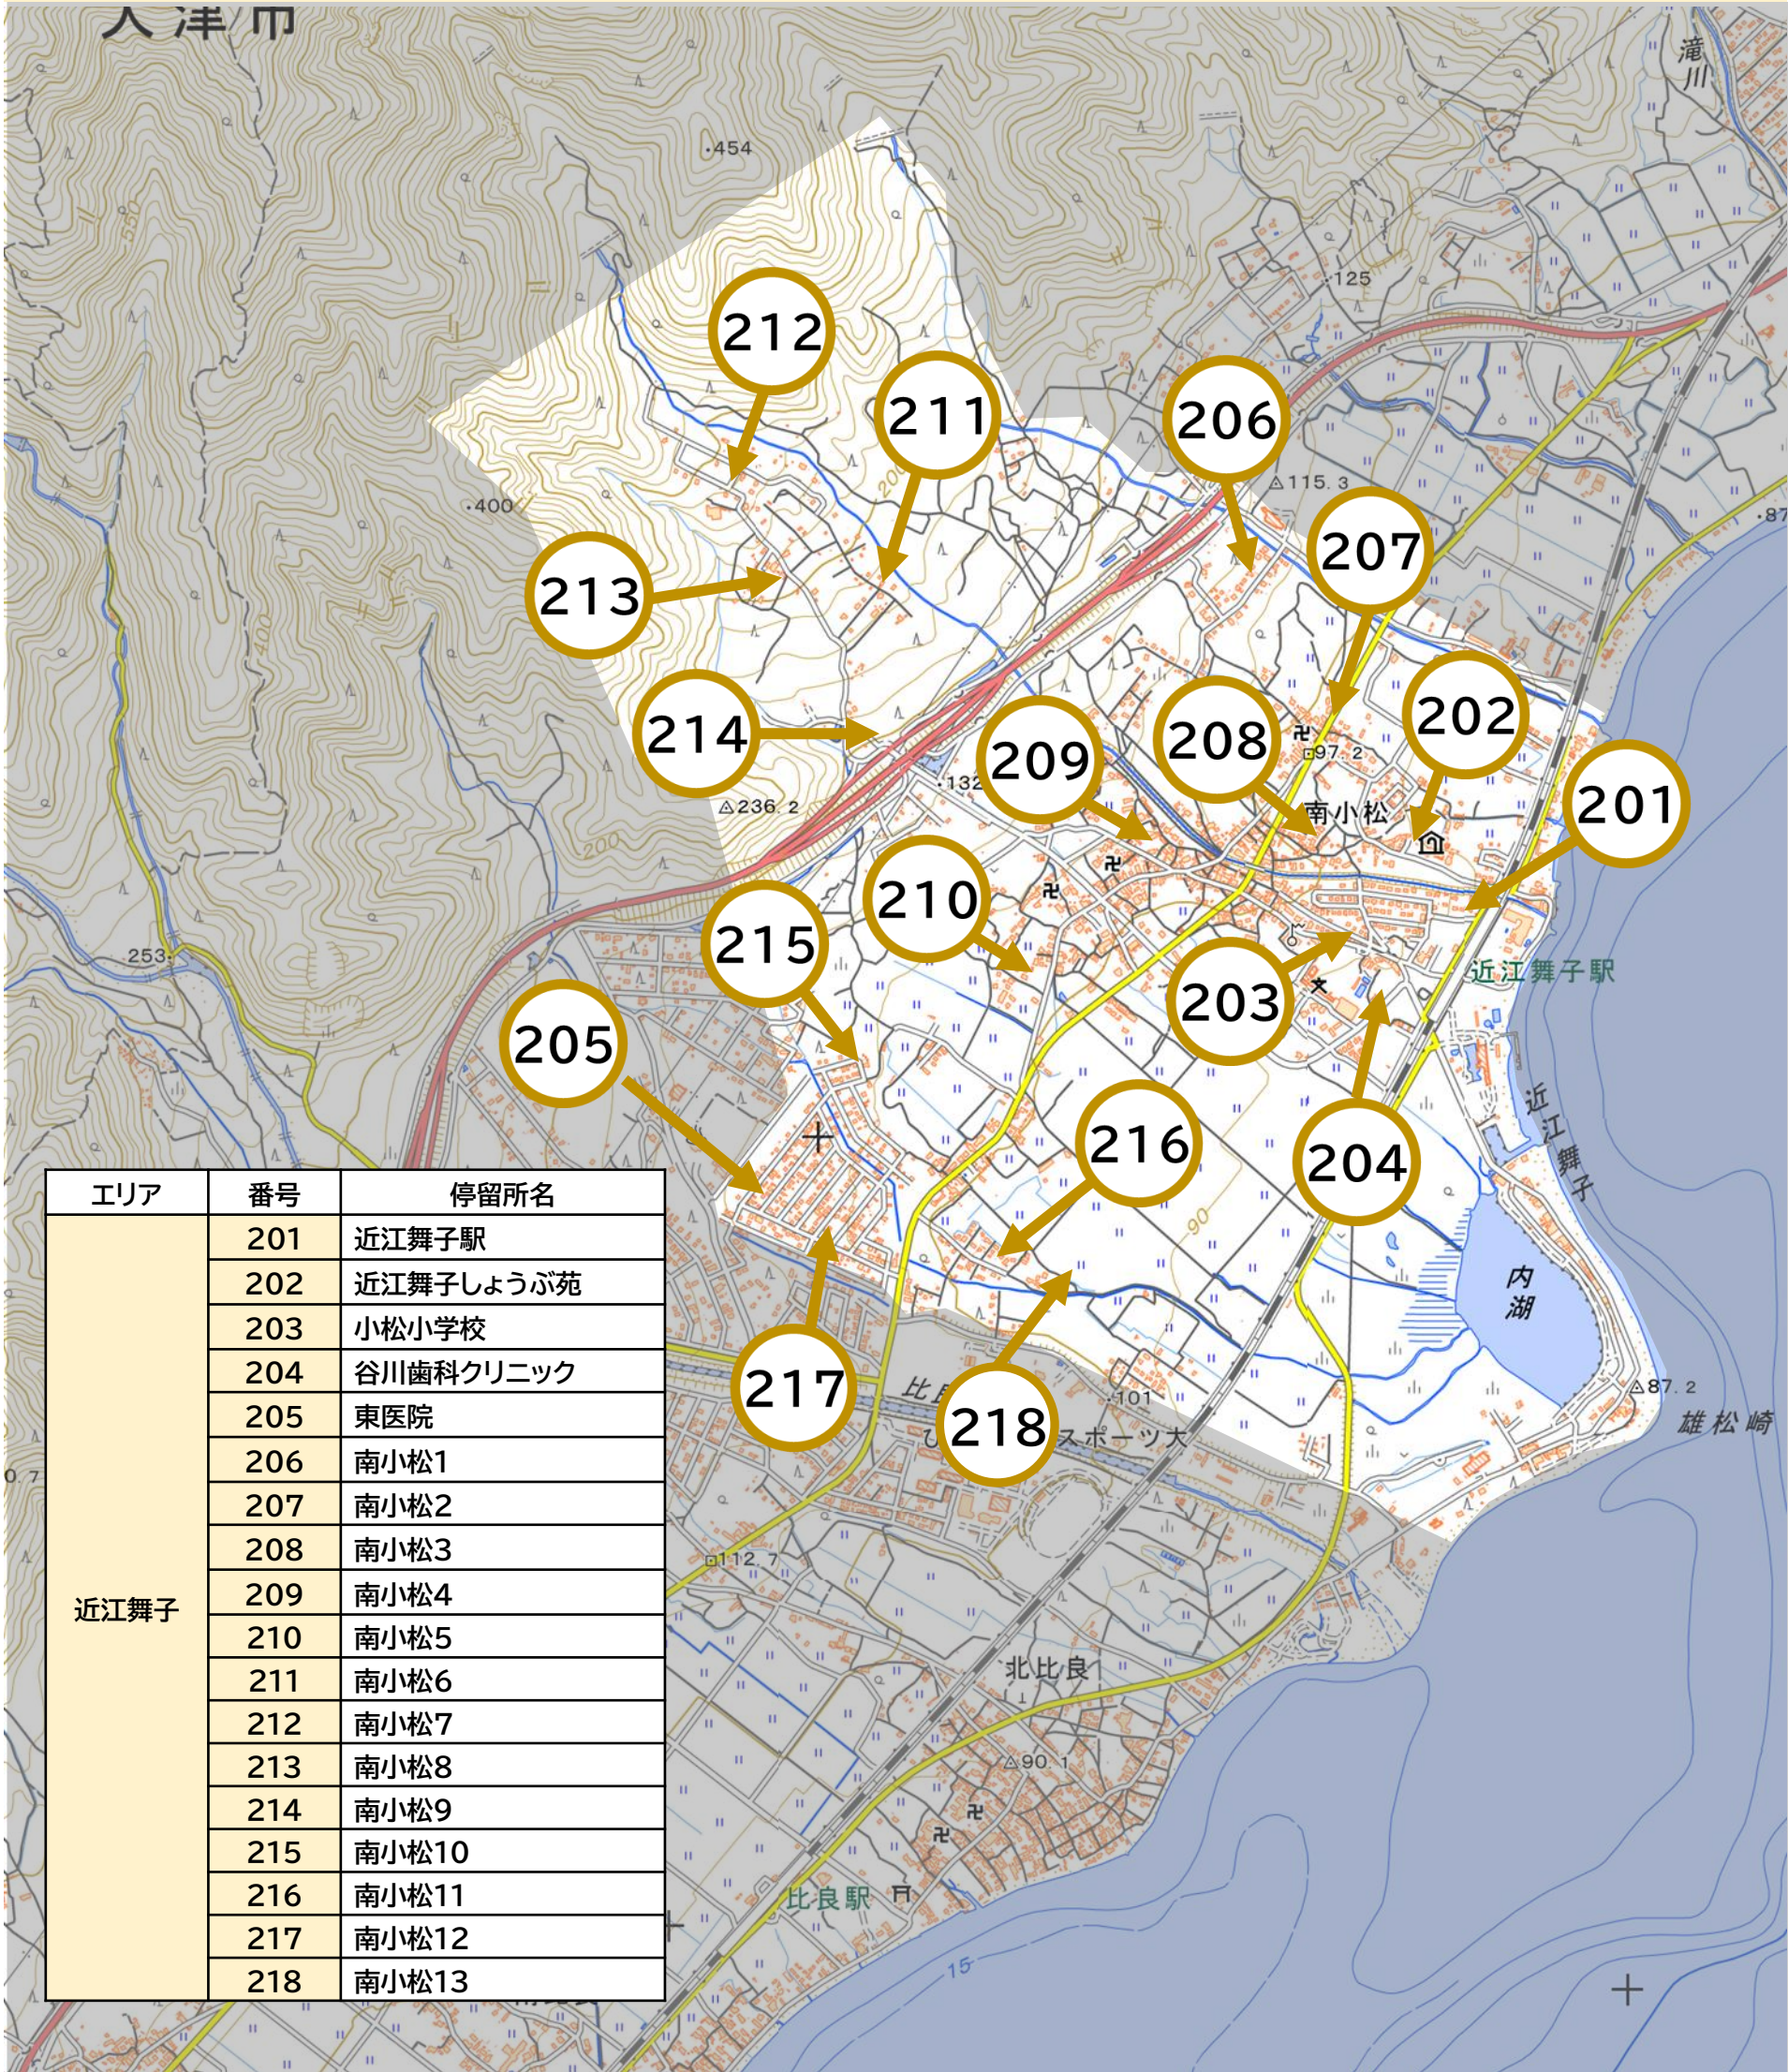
大津市

滝川

454

125

400

212

211

206

115.3

87

213

207

214

202

209

208

201

97.2

南小松

132

236.2

210

215

203

近江舞子駅

205

253

204

216

近江舞子

内湖

217

218

比良

びわ湖スポーツ大

101

87.2

雄松崎

112.7

北比良

90.1

比良駅

15

| エリア | 番号 | 停留所名 |
|---|---|---|
| 近江舞子 | 201 | 近江舞子駅 |
| | 202 | 近江舞子しょうぶ苑 |
| | 203 | 小松小学校 |
| | 204 | 谷川歯科クリニック |
| | 205 | 東医院 |
| | 206 | 南小松1 |
| | 207 | 南小松2 |
| | 208 | 南小松3 |
| | 209 | 南小松4 |
| | 210 | 南小松5 |
| | 211 | 南小松6 |
| | 212 | 南小松7 |
| | 213 | 南小松8 |
| | 214 | 南小松9 |
| | 215 | 南小松10 |
| | 216 | 南小松11 |
| | 217 | 南小松12 |
| | 218 | 南小松13 |